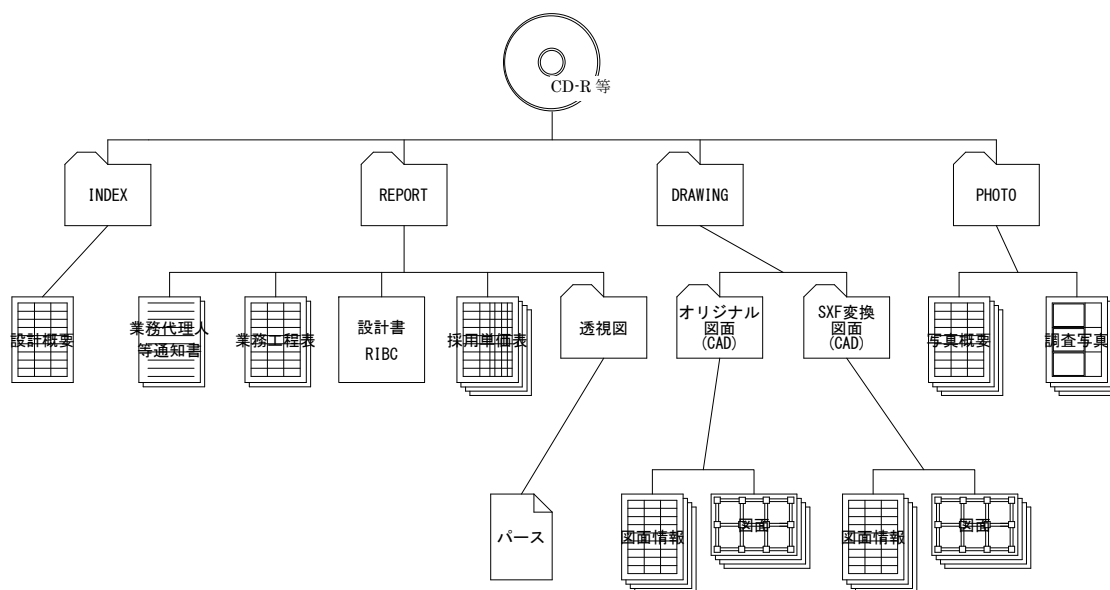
CD-R 等

INDEX

REPORT

DRAWING

PHOTO

設計概要

業務代理人等通知書

業務工程表

設計書 RIBC

採用単価表

透視図

オリジナル図面 (CAD)

SXF変換図面 (CAD)

写真概要

調査写真

パース

図面情報

図面

図面情報

図面